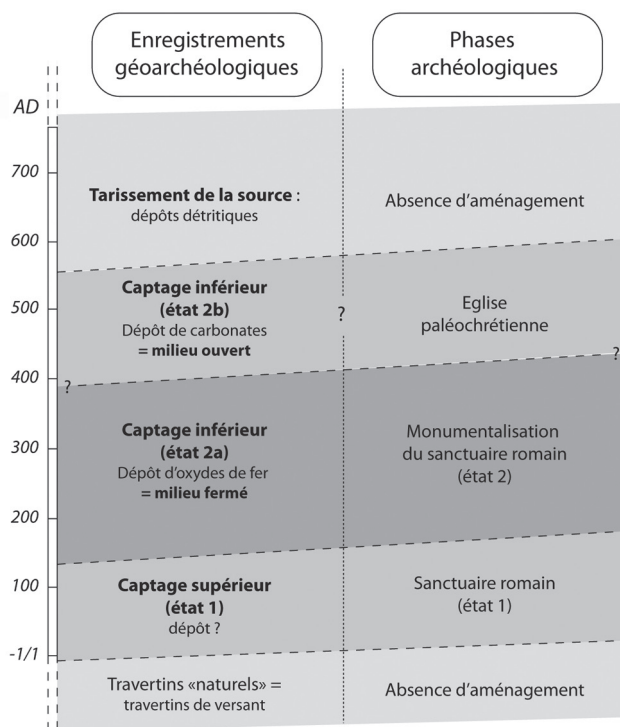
Enregistrements géoarchéologiques

Phases archéologiques

AD

700

600

500

400

300

200

100

-1/1

**Tarissement de la source** : dépôts détritiques

Absence d'aménagement

**Captage inférieur (état 2b)** Dépôt de carbonates **= milieu ouvert**

?

Eglise paléochrétienne

?

?

**Captage inférieur (état 2a)** Dépôt d'oxydes de fer **= milieu fermé**

Monumentalisation du sanctuaire romain (état 2)

**Captage supérieur (état 1)** dépôt ?

Sanctuaire romain (état 1)

Travertins «naturels» = travertins de versant

Absence d'aménagement